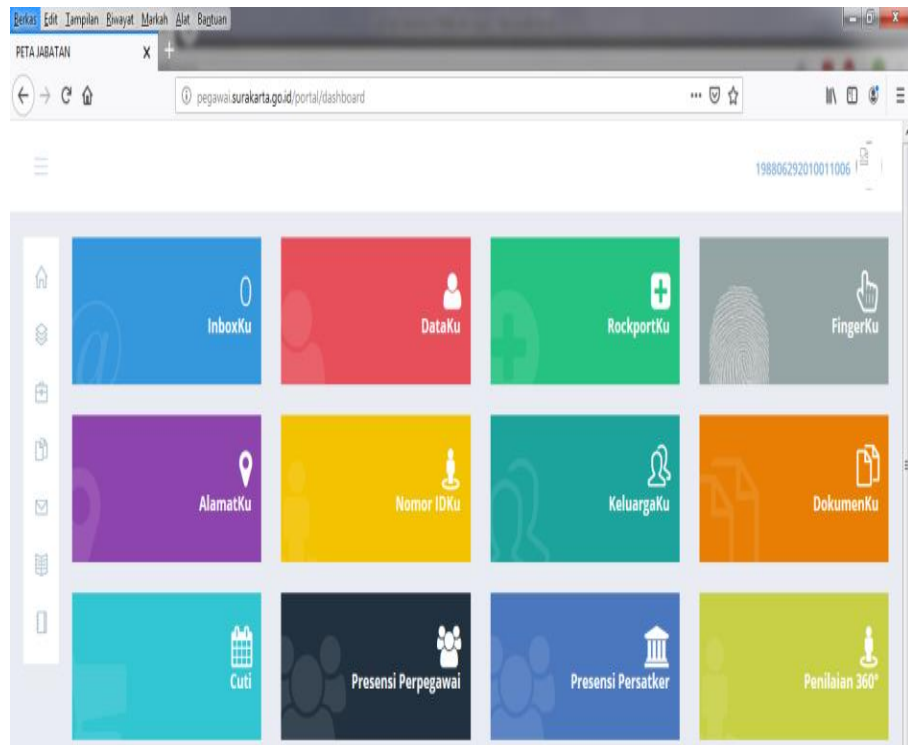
Berkas Edit Tampilan Riwayat Markah Alat Bantuan

PETA JABATAN

pegawai.surakarta.go.id/portal/dashboard

198806292010011006

0
InboxKu

DataKu

RockportKu

FingerKu

AlamatKu

Nomor IDKu

KeluargaKu

DokumenKu

Cuti

Presensi Perpegawai

Presensi Persatker

Penilaian 360°